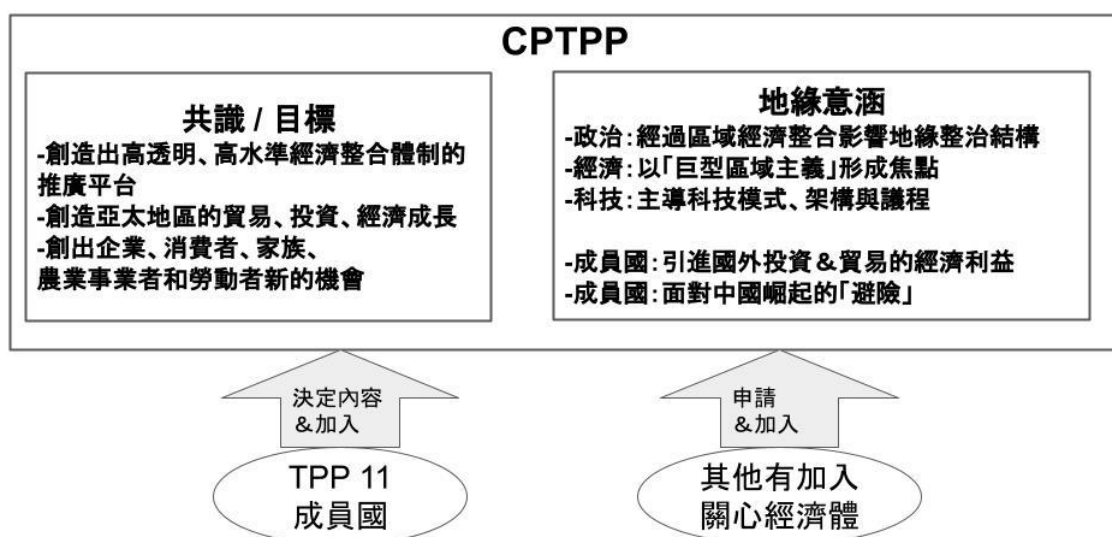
CPTPP

共識 / 目標
-創造出高透明、高水準經濟整合體制的推廣平台
-創造亞太地區的貿易、投資、經濟成長
-創出企業、消費者、家族、農業事業者和勞動者新的機會

地緣意涵
-政治：經過區域經濟整合影響地緣整治結構
-經濟：以「巨型區域主義」形成焦點
-科技：主導科技模式、架構與議程

-成員國：引進國外投資＆貿易的經濟利益
-成員國：面對中國崛起的「避險」

決定內容
＆加入

申請
＆加入

TPP 11
成員國

其他有加入
關心經濟體